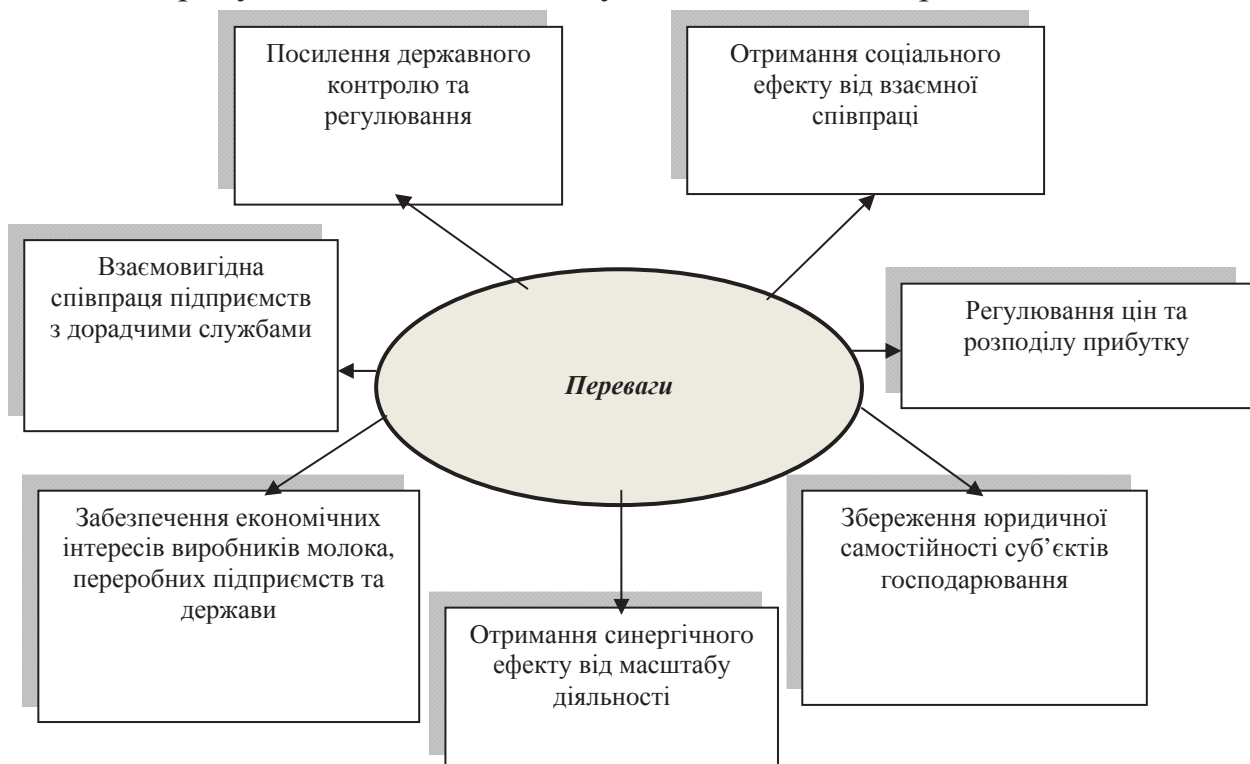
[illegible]

Посилення державного контролю та регулювання

Отримання соціального ефекту від взаємної співпраці

Взаємовигідна співпраця підприємств з дорадчими службами

Переваги

Регулювання цін та розподілу прибутку

Забезпечення економічних інтересів виробників молока, переробних підприємств та держави

Збереження юридичної самостійності суб'єктів господарювання

Отримання синергічного ефекту від масштабу діяльності